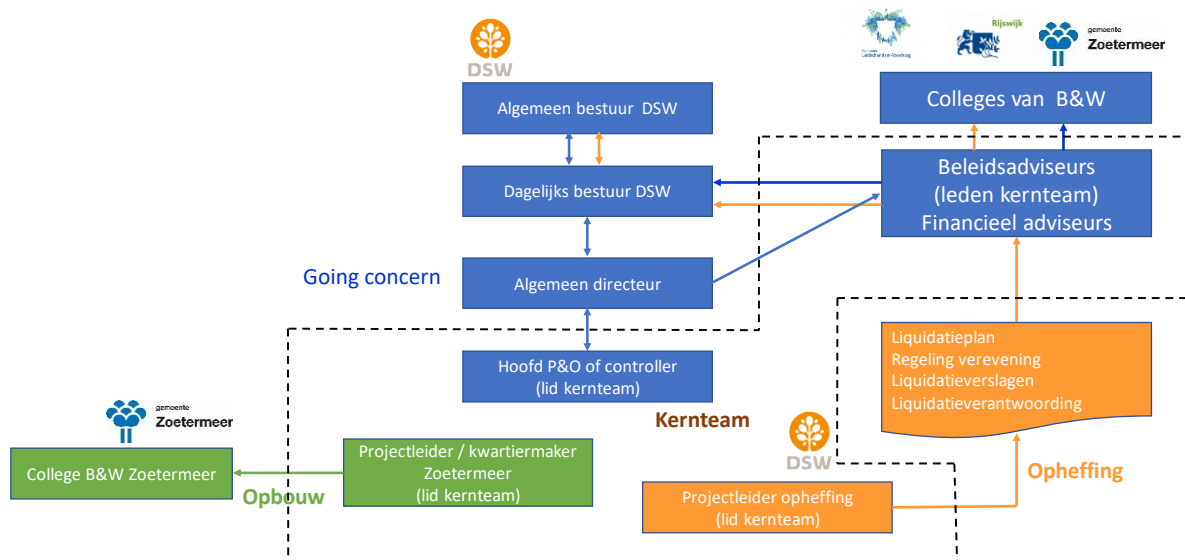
DSW

Algemeen bestuur DSW

Dagelijks bestuur DSW

Going concern

Algemeen directeur

Hoofd P&O of controller (lid kernteam)

Kernteam

gemeente Leidschendam-Voorburg

Rijswijk

gemeente Zoetermeer

Colleges van B&W

Beleidsadviseurs (leden kernteam) Financieel adviseurs

Liquidatieplan
Regeling verevening
Liquidatieverslagen
Liquidatieverantwoording

gemeente Zoetermeer

College B&W Zoetermeer

Opbouw

Projectleider / kwartiermaker Zoetermeer (lid kernteam)

DSW

Projectleider opheffing (lid kernteam)

Opheffing